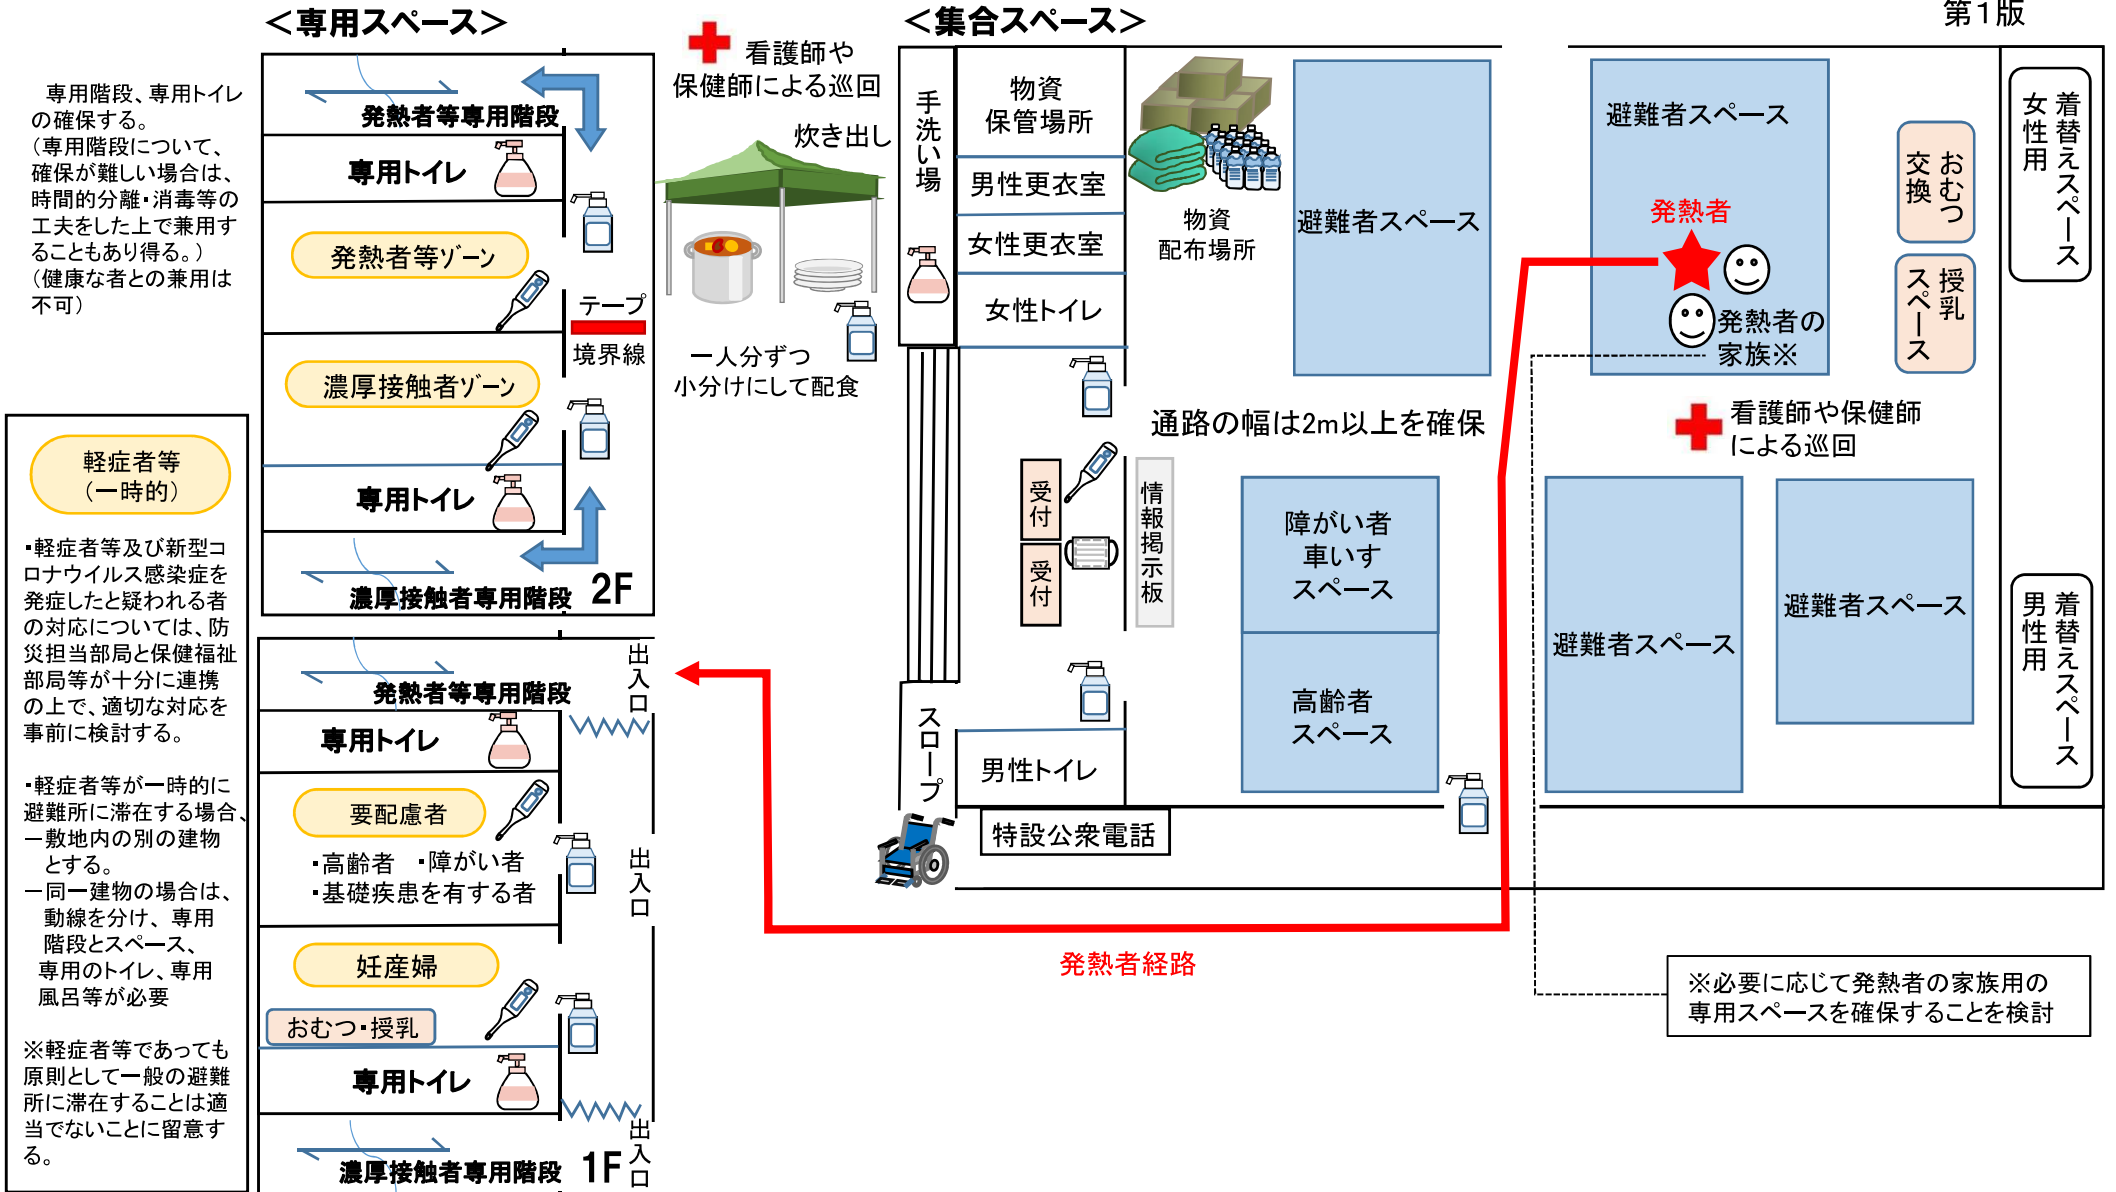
＜専用スペース＞

＜集合スペース＞

第１版

専用階段、専用トイレの確保する。（専用階段について、確保が難しい場合は、時間的分離・消毒等の工夫をした上で兼用することもあり得る。）（健康な者との兼用は不可）

発熱者等専用階段

専用トイレ

発熱者等ゾーン

テープ

境界線

濃厚接触者ゾーン

専用トイレ

濃厚接触者専用階段 2F

軽症者等（一時的）

・軽症者等及び新型コロナウイルス感染症を発症したと疑われる者の対応については、防災担当部局と保健福祉部局等が十分に連携の上で、適切な対応を事前に検討する。

・軽症者等が一時的に避難所に滞在する場合、
ー敷地内の別の建物とする。
ー同一建物の場合は、動線を分け、専用階段とスペース、専用のトイレ、専用風呂等が必要

※軽症者等であっても原則として一般の避難所に滞在することは適当でないことに留意する。

発熱者等専用階段

出入口

専用トイレ

要配慮者

・高齢者 ・障がい者
・基礎疾患を有する者

出入口

妊産婦

おむつ・授乳

専用トイレ

濃厚接触者専用階段 1F

出入口

看護師や保健師による巡回

炊き出し

一人分ずつ小分けにして配食

手洗い場

物資保管場所

男性更衣室

女性更衣室

女性トイレ

物資配布場所

避難者スペース

避難者スペース

発熱者

発熱者の家族※

おむつ交換

授乳スペース

女性用着替えスペース

看護師や保健師による巡回

通路の幅は2m以上を確保

受付

受付

情報掲示板

障がい者車いすスペース

高齢者スペース

避難者スペース

避難者スペース

男性用着替えスペース

スロープ

男性トイレ

特設公衆電話

発熱者経路

※必要に応じて発熱者の家族用の専用スペースを確保することを検討